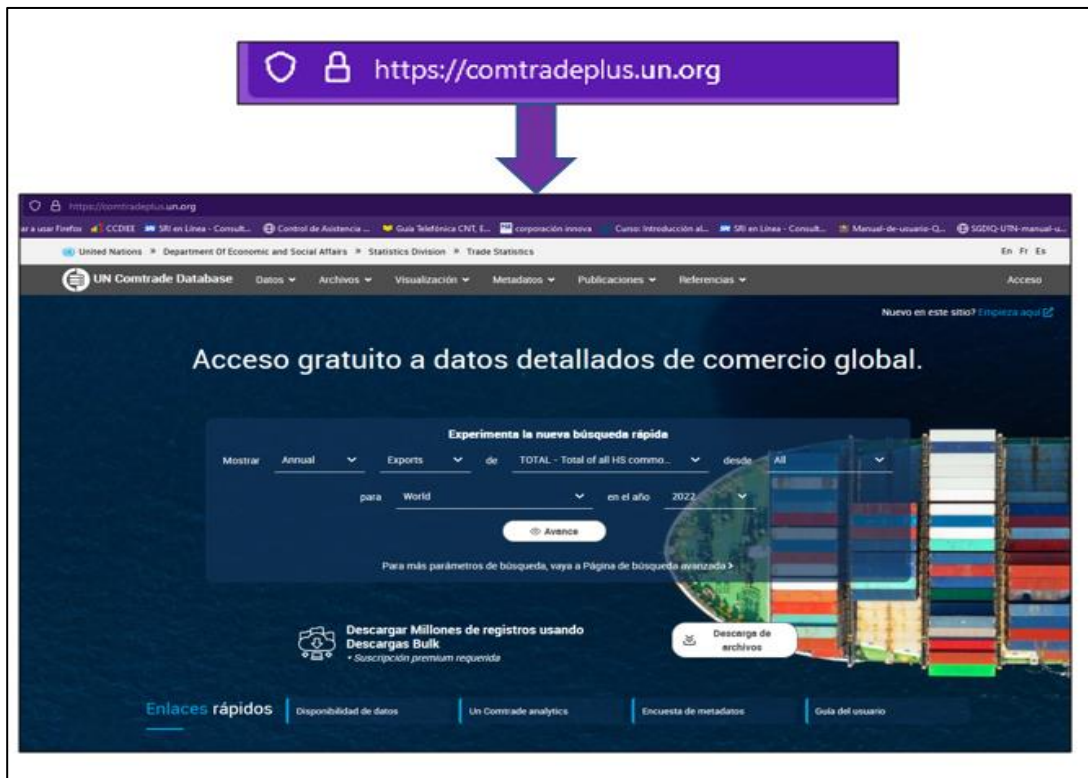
https://comtradeplus.un.org

https://comtradeplus.un.org

ar a usar Firefox CCDIEE SRI en Línea - Consult... Control de Asistencia ... Guía Telefónica CNT, E... corporación innova Curso: Introducción al... SRI en Línea - Consult... Manual-de-usuario-Q... SGDIQ-UTN-manual-u...

United Nations » Department Of Economic and Social Affairs » Statistics Division » Trade Statistics

En Fr Es

UN Comtrade Database Datos Archivos Visualización Metadatos Publicaciones Referencias Acceso

Nuevo en este sitio? Empieza aquí

Acceso gratuito a datos detallados de comercio global.

Experimenta la nueva búsqueda rápida

Mostrar Annual Exports de TOTAL - Total of all HS commo... desde All

para World en el año 2022

Avance

Para más parámetros de búsqueda, vaya a Página de búsqueda avanzada >

Descargar Millones de registros usando Descargas Bulk
• Suscripción premium requerida

Descarga de archivos

Enlaces rápidos Disponibilidad de datos Un Comtrade analytics Encuesta de metadatos Guía del usuario